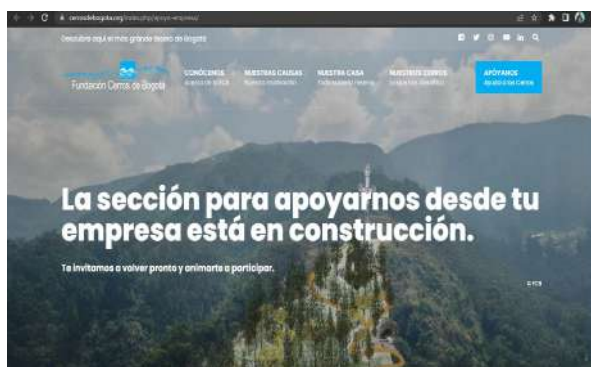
cerrosdebogota.org/index.php/apoyo-empresas/

Descubre aquí el más grande tesoro de Bogotá

Fundación Cerros de Bogotá

CONÓCENOS
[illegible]

NUESTRAS CAUSAS
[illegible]

NUESTRA CASA
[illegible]

NUESTROS CERROS
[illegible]

APÓYANOS
Ayuda a los Cerros

La sección para apoyarnos desde tu empresa está en construcción.

Te invitamos a volver pronto y animarte a participar.

© FCB